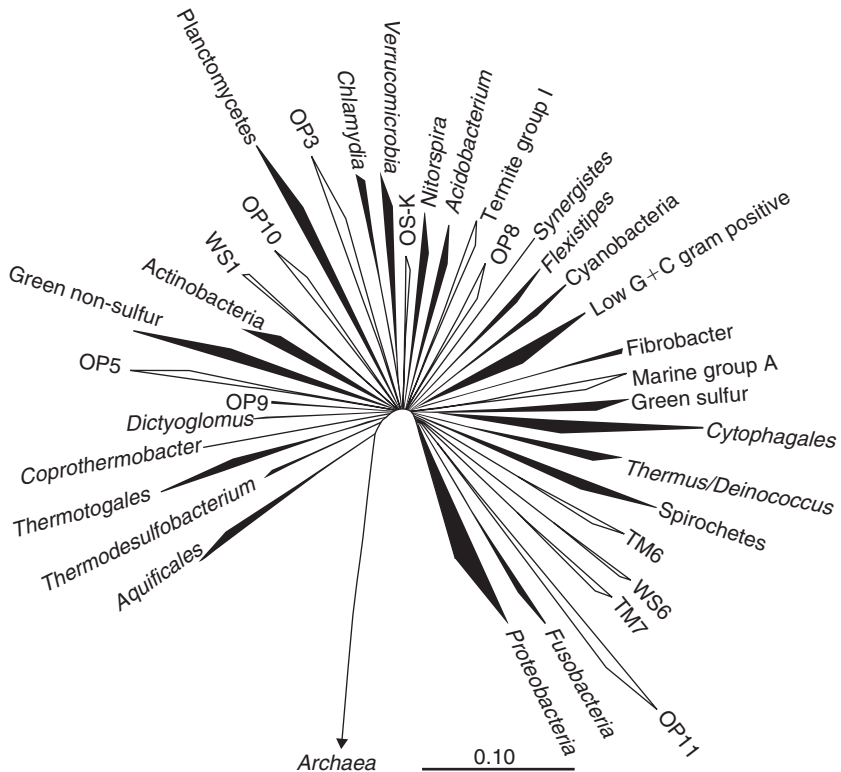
Planctomycetes
OP3
Chlamydia
Verrucomicrobia
OS-K
Nitorspira
Acidobacterium
Termite group I
OP8
Synergistes
Flexistipes
Cyanobacteria
Low G+C gram positive
OP10
WS1
Actinobacteria
Green non-sulfur
OP5
OP9
Dictyoglomus
Coprothermobacter
Thermotogales
Thermodesulfobacterium
Aquificales
Fibrobacter
Marine group A
Green sulfur
Cytophagales
Thermus/Deinococcus
Spirochetes
TM6
WS6
TM7
OP11
Fusobacteria
Proteobacteria
Archaea
0.10